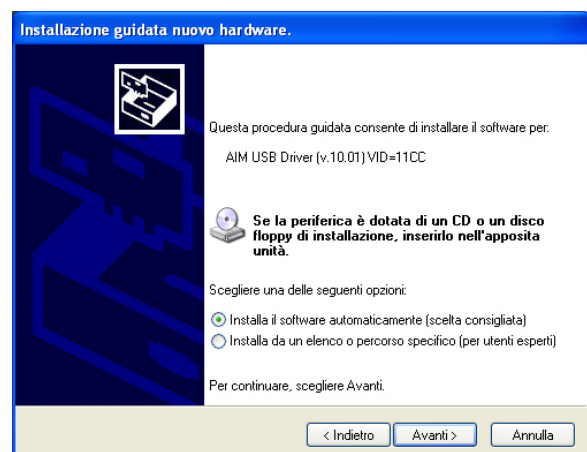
Installazione guidata nuovo hardware.

Questa procedura guidata consente di installare il software per:

AIM USB Driver (v.10.01) VID=11CC

Se la periferica è dotata di un CD o un disco floppy di installazione, inserirlo nell'apposita unità.

Scegliere una delle seguenti opzioni:

Installa il software automaticamente (scelta consigliata)

Installa da un elenco o percorso specifico (per utenti esperti)

Per continuare, scegliere Avanti.

< Indietro | Avanti > | Annulla